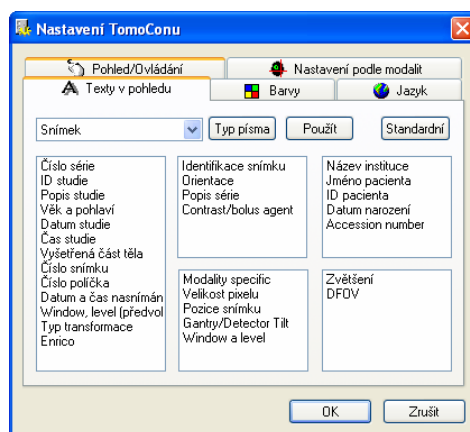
Nastavení TomoConu

Pohled/Ovládání
Nastavení podle modalit
Texty v pohledu
Barvy
Jazyk

Snímek
Typ písma
Použít
Standardní

Číslo série
ID studie
Popis studie
Věk a pohlaví
Datum studie
Čas studie
Vyšetřená část těla
Číslo snímku
Číslo políčka
Datum a čas nasnímán
Window, level (předvol
Typ transformace
Enrico

Identifikace snímku
Orientace
Popis série
Contrast/bolus agent

Název instituce
Jméno pacienta
ID pacienta
Datum narození
Accession number

Modality specific
Velikost pixelu
Pozice snímku
Gantry/Detector Tilt
Window a level

Zvětšení
DFOV

OK
Zrušit